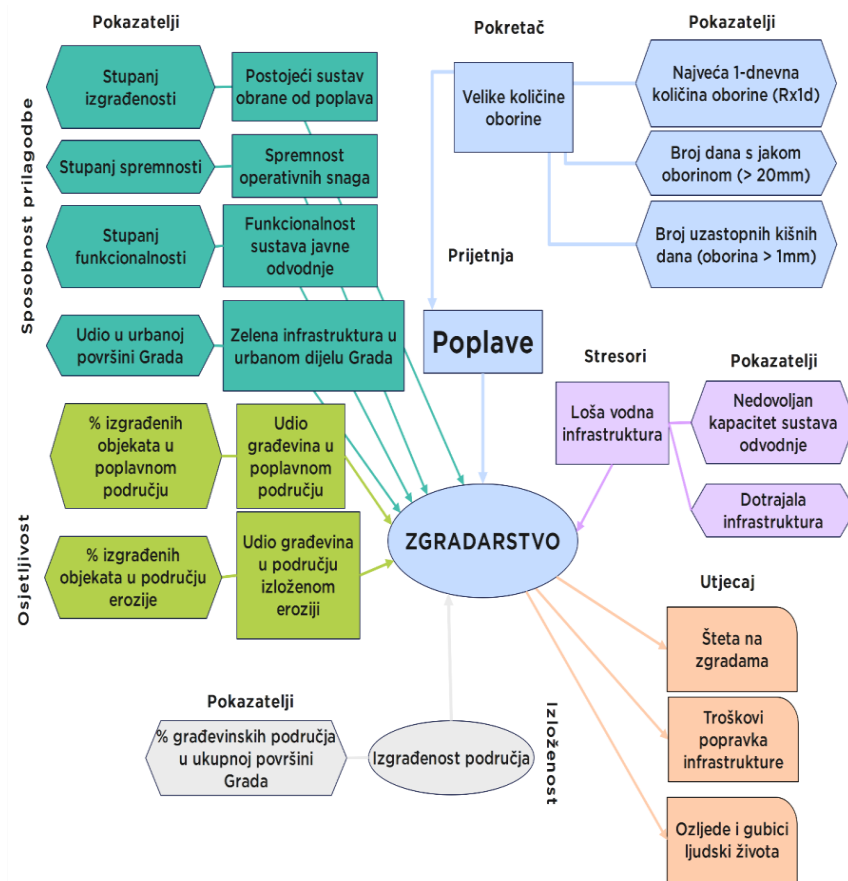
Pokazatelji

Sposobnost prilagodbe

Stupanj izgrađenosti

Postojeći sustav obrane od poplava

Stupanj spremnosti

Spremnost operativnih snaga

Stupanj funkcionalnosti

Funkcionalnost sustava javne odvodnje

Udio u urbanoj površini Grada

Zelena infrastruktura u urbanom dijelu Grada

Pokretač

Velike količine oborine

Pokazatelji

Najveća 1-dnevna količina oborine (Rx1d)

Broj dana s jakom oborinom (> 20mm)

Broj uzastopnih kišnih dana (oborina > 1mm)

Prijetnja

Poplave

Stresori

Loša vodna infrastruktura

Pokazatelji

Nedovoljan kapacitet sustava odvodnje

Dotrajala infrastruktura

Osjetljivost

% izgrađenih objekata u poplavnom području

Udio građevina u poplavnom području

% izgrađenih objekata u području erozije

Udio građevina u području izloženom eroziji

ZGRADARSTVO

Utjecaj

Šteta na zgradama

Troškovi popravka infrastrukture

Ozljede i gubici ljudski života

Pokazatelji

% građevinskih područja u ukupnoj površini Grada

Izgrađenost područja

Izloženost